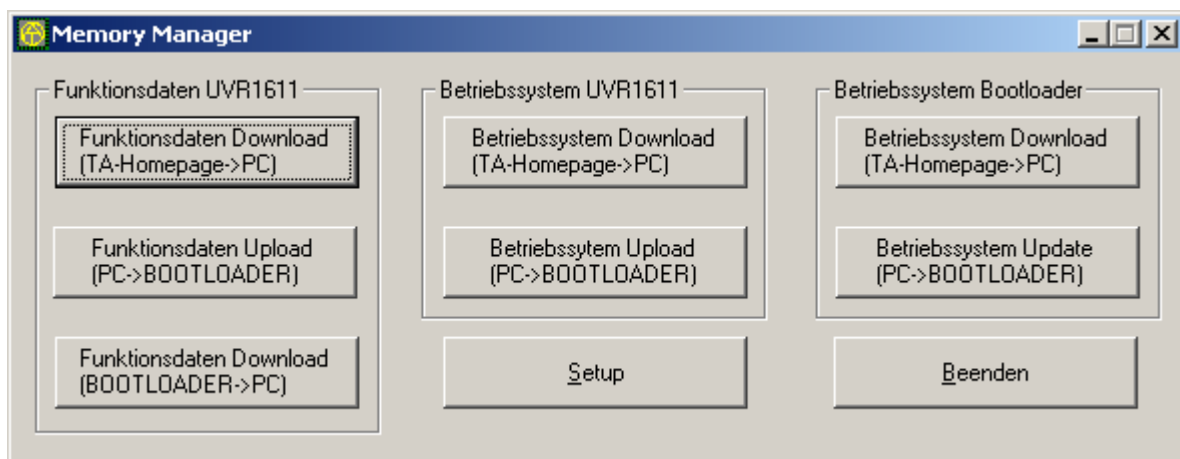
Memory Manager

Funktionsdaten UVR1611

Funktionsdaten Download (TA-Homepage->PC)

Funktionsdaten Upload (PC->BOOTLOADER)

Funktionsdaten Download (BOOTLOADER->PC)

Betriebssystem UVR1611

Betriebssystem Download (TA-Homepage->PC)

Betriebssytem Upload (PC->BOOTLOADER)

Setup

Betriebssystem Bootloader

Betriebssystem Download (TA-Homepage->PC)

Betriebssystem Update (PC->BOOTLOADER)

Beenden